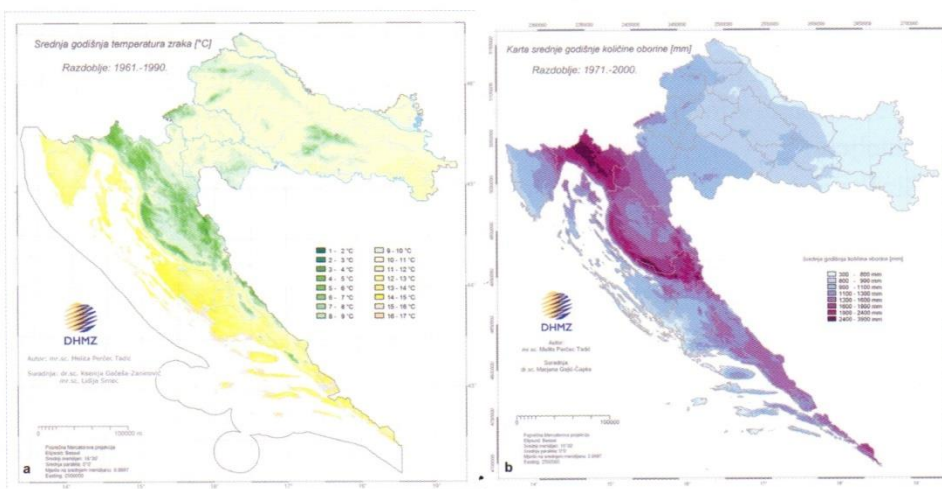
Srednja godišnja temperatura zraka [°C]

Razdoblje: 1961.-1990.

1 - 2 °C
2 - 3 °C
3 - 4 °C
4 - 5 °C
5 - 6 °C
6 - 7 °C
7 - 8 °C
8 - 9 °C
9 - 10 °C
10 - 11 °C
11 - 12 °C
12 - 13 °C
13 - 14 °C
14 - 15 °C
15 - 16 °C
16 - 17 °C

DHMZ

Autor: mr.sc. Melita Perčec Tadić

Suradnja: dr.sc. Ksenija Cindrić-Zaninović
mr.sc. Lidija Srnec

0 100000 m

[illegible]

a

Karta srednje godišnje količine oborine [mm]

Razdoblje: 1971.-2000.

Srednja godišnja količina oborine [mm]

300 - 800 mm
800 - 900 mm
900 - 1100 mm
1100 - 1300 mm
1300 - 1600 mm
1600 - 1800 mm
1800 - 2400 mm
2400 - 3900 mm

DHMZ

Autor:
mr.sc. Melita Perčec Tadić

Suradnja:
dr.sc. Marjana Gajić-Čapka

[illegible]

b